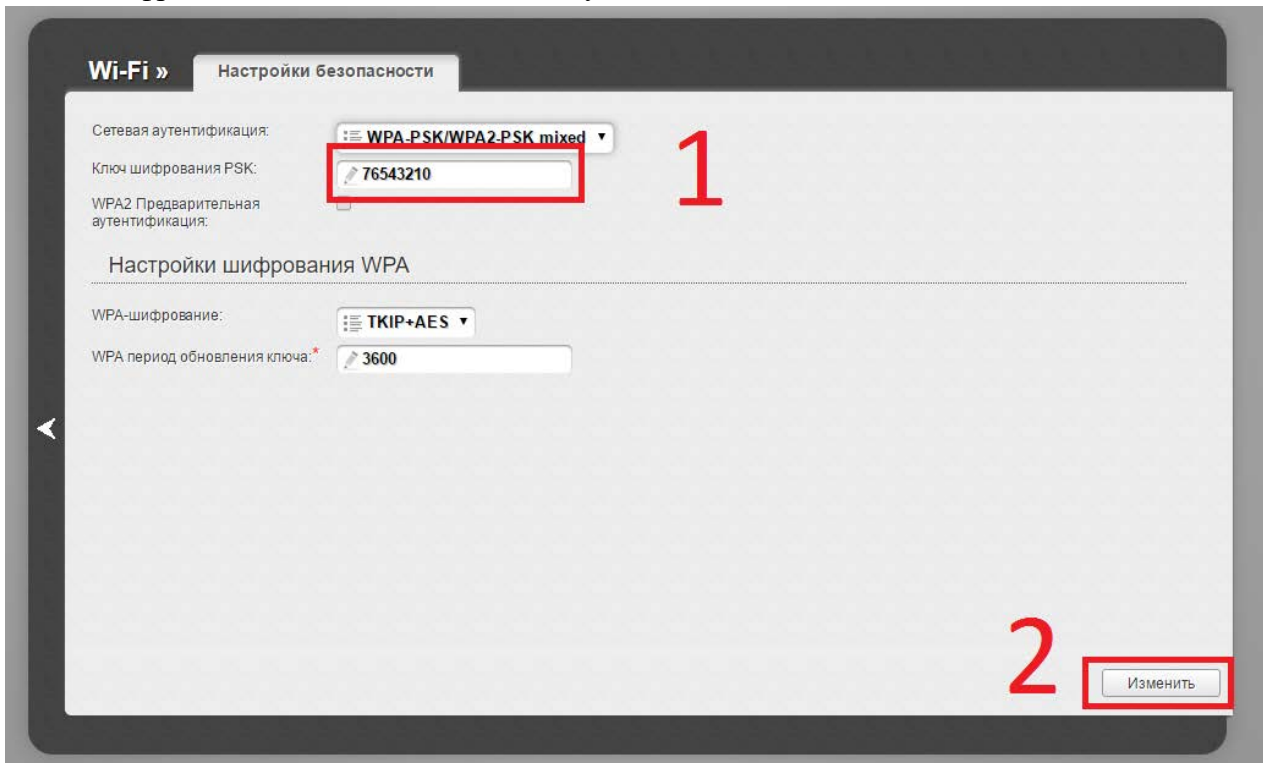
Wi-Fi » Настройки безопасности

Сетевая аутентификация: WPA-PSK/WPA2-PSK mixed

Ключ шифрования PSK: 76543210

WPA2 Предварительная аутентификация:

1

Настройки шифрования WPA

WPA-шифрование: TKIP+AES

WPA период обновления ключа:* 3600

2

Изменить